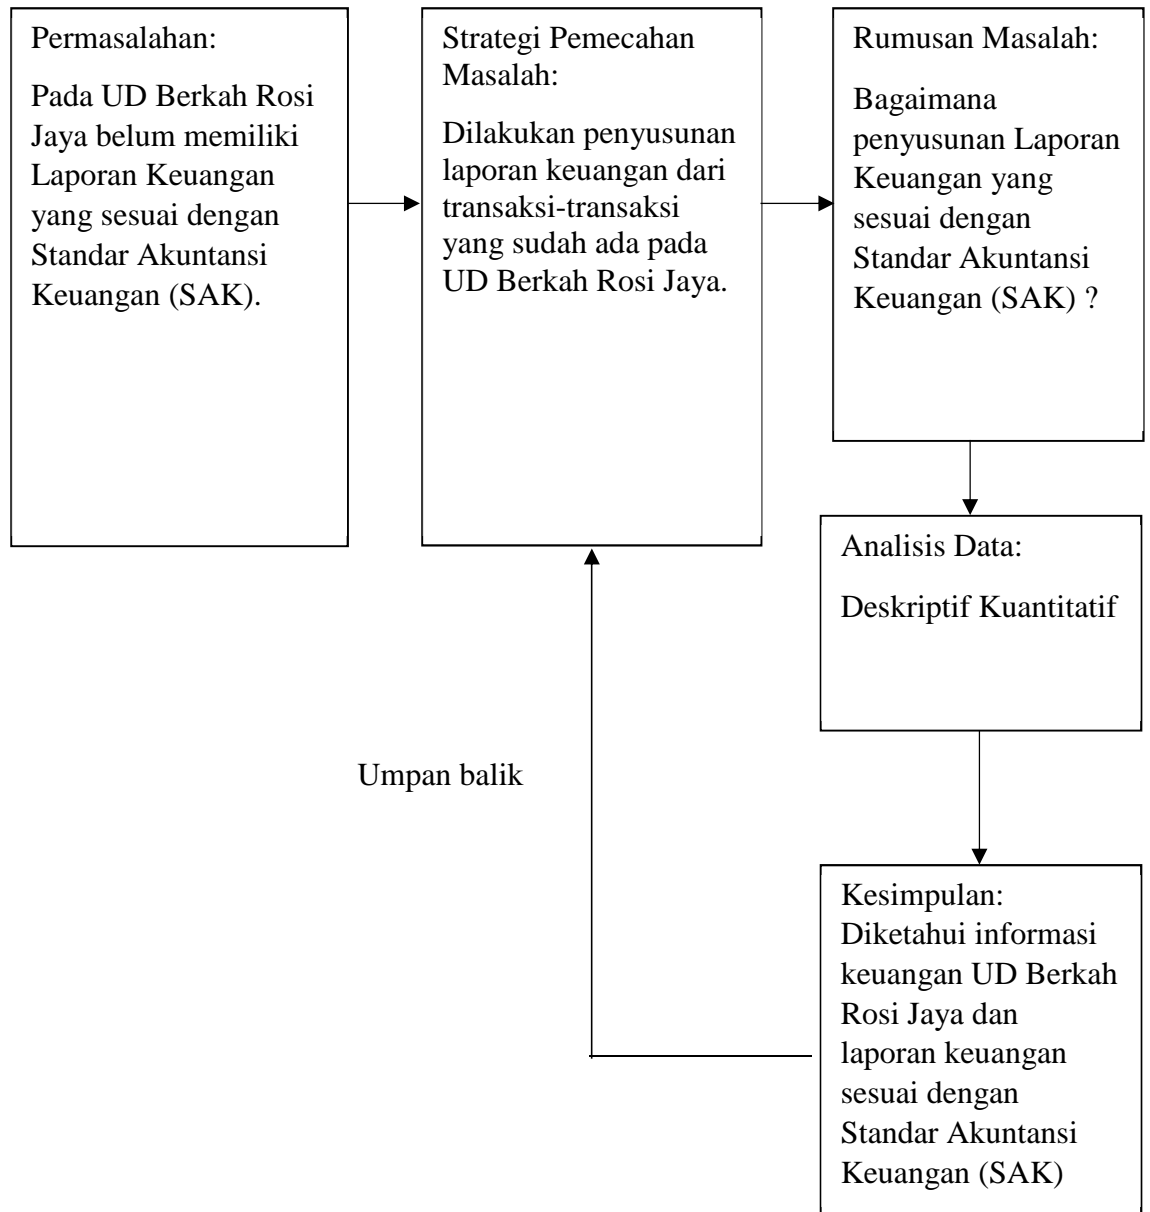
Permasalahan:

Pada UD Berkah Rosi Jaya belum memiliki Laporan Keuangan yang sesuai dengan Standar Akuntansi Keuangan (SAK).

Strategi Pemecahan Masalah:

Dilakukan penyusunan laporan keuangan dari transaksi-transaksi yang sudah ada pada UD Berkah Rosi Jaya.

Rumusan Masalah:

Bagaimana penyusunan Laporan Keuangan yang sesuai dengan Standar Akuntansi Keuangan (SAK) ?

Analisis Data:

Deskriptif Kuantitatif

Umpan balik

Kesimpulan:
Diketahui informasi keuangan UD Berkah Rosi Jaya dan laporan keuangan sesuai dengan Standar Akuntansi Keuangan (SAK)